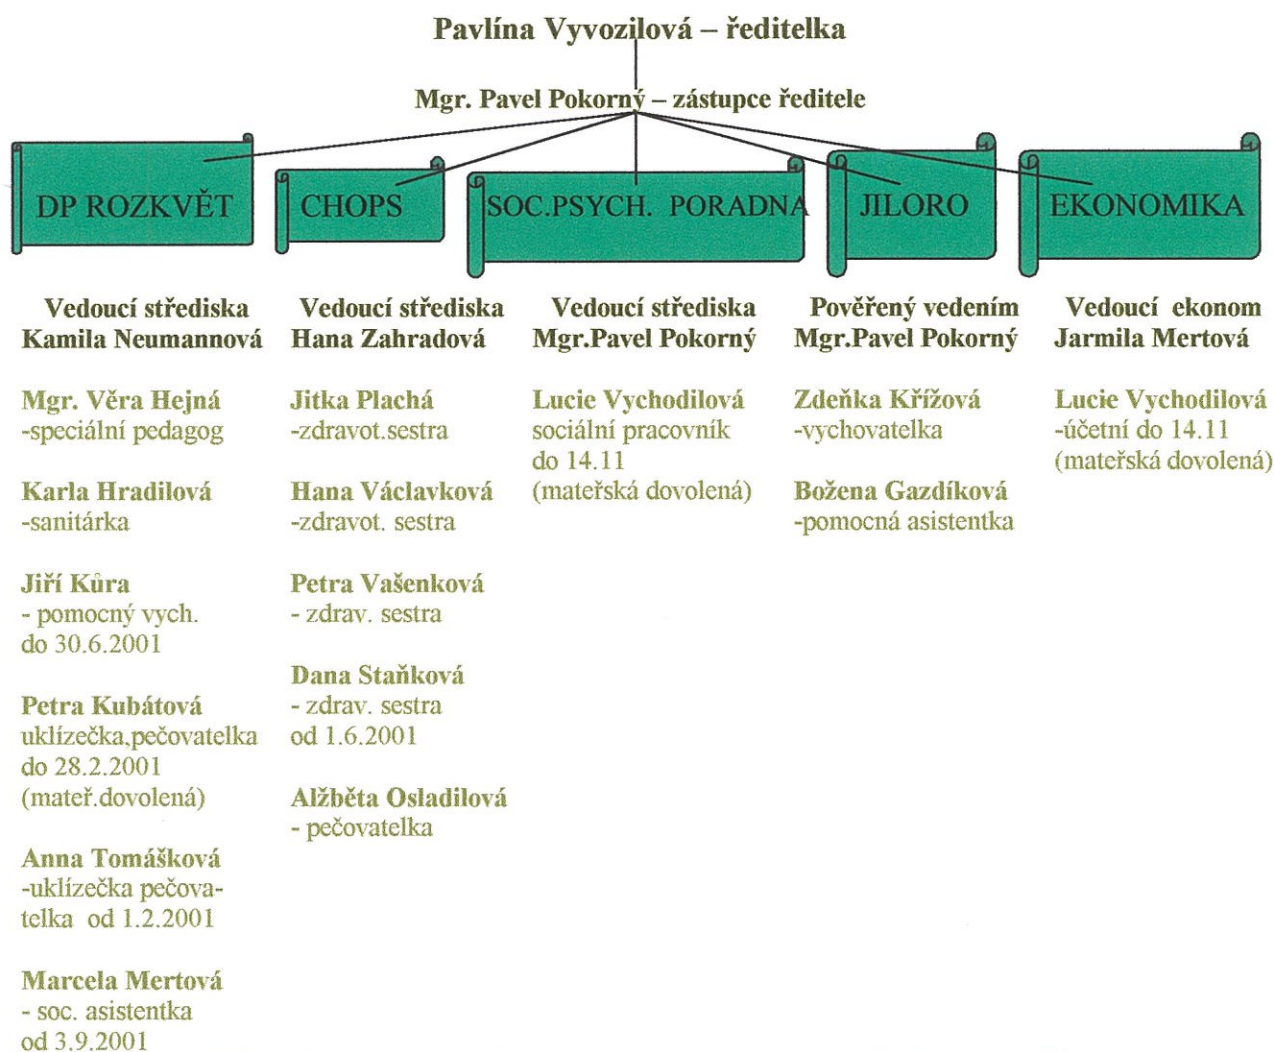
Pavlína Vyvozilová – ředitelka

Mgr. Pavel Pokorný – zástupce ředitele

DP ROZKVĚT

CHOPS

SOC.PSYCH. PORADNA

JILORO

EKONOMIKA

Vedoucí střediska
Kamila Neumannová

Mgr. Věra Hejná
-speciální pedagog

Karla Hradilová
-sanitárka

Jiří Kůra
- pomocný vych.
do 30.6.2001

Petra Kubátová
uklízečka,pečovatelka
do 28.2.2001
(mateř.dovolená)

Anna Tomášková
-uklízečka pečovatelka od 1.2.2001

Marcela Mertová
- soc. asistentka
od 3.9.2001

Vedoucí střediska
Hana Zahradová

Jitka Plachá
-zdravot.sestra

Hana Václavková
-zdravot. sestra

Petra Vašenková
- zdrav. sestra

Dana Staňková
- zdrav. sestra
od 1.6.2001

Alžběta Osladilová
- pečovatelka

Vedoucí střediska
Mgr.Pavel Pokorný

Lucie Vychodilová
sociální pracovník
do 14.11
(mateřská dovolená)

Pověřený vedením
Mgr.Pavel Pokorný

Zdeňka Křížová
-vychovatelka

Božena Gazdíková
-pomocná asistentka

Vedoucí ekonom
Jarmila Mertová

Lucie Vychodilová
-účetní do 14.11
(mateřská dovolená)